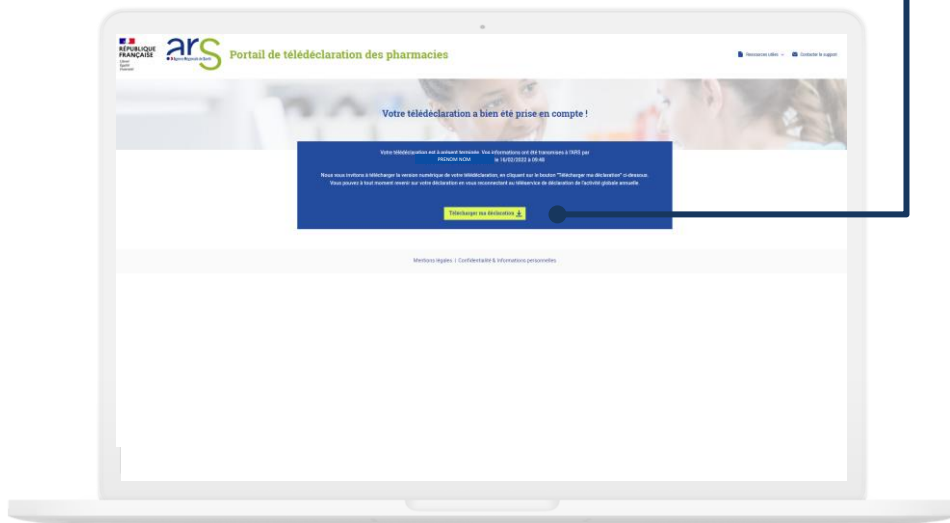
RÉPUBLIQUE FRANÇAISE
Liberté
Égalité
Fraternité

ars
Agence Régionale de Santé

Portail de télédéclaration des pharmacies

Ressources utiles ⌄   Contacter le support

Votre télédéclaration a bien été prise en compte !

Votre télédéclaration est à présent terminée. Vos informations ont été transmises à l'ARS par PRENOM NOM le 16/02/2023 à 09:40

Nous vous invitons à télécharger la version numérique de votre télédéclaration, en cliquant sur le bouton "Télécharger ma déclaration" ci-dessous. Vous pouvez à tout moment revenir sur votre déclaration en vous reconnectant au téléservice de déclaration de l'activité globale annuelle.

Télécharger ma déclaration

Mentions légales | Confidentialité & informations personnelles